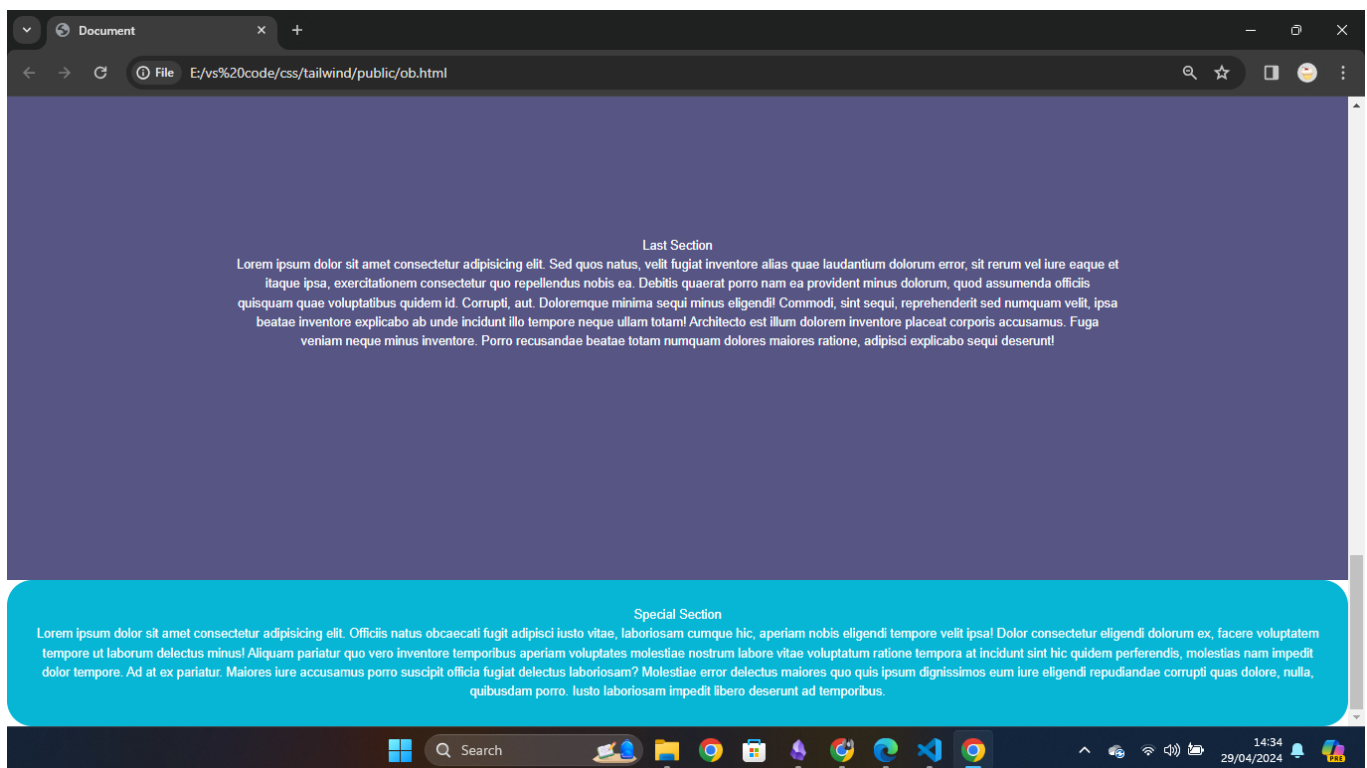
Document

File E:/vs%20code/css/tailwind/public/ob.html

Last Section
Lorem ipsum dolor sit amet consectetur adipisicing elit. Sed quos natus, velit fugiat inventore alias quae laudantium dolorum error, sit rerum vel iure eaque et itaque ipsa, exercitationem consectetur quo repellendus nobis ea. Debitis quaerat porro nam ea provident minus dolorum, quod assumenda officiis quisquam quae voluptatibus quidem id. Corrupti, aut. Doloremque minima sequi minus eligendi! Commodi, sint sequi, reprehenderit sed numquam velit, ipsa beatae inventore explicabo ab unde incidunt illo tempore neque ullam totam! Architecto est illum dolorem inventore placeat corporis accusamus. Fuga veniam neque minus inventore. Porro recusandae beatae totam numquam dolores maiores ratione, adipisci explicabo sequi deserunt!

Special Section
Lorem ipsum dolor sit amet consectetur adipisicing elit. Officiis natus obcaecati fugit adipisci iusto vitae, laboriosam cumque hic, aperiam nobis eligendi tempore velit ipsa! Dolor consectetur eligendi dolorum ex, facere voluptatem tempore ut laborum delectus minus! Aliquam pariatur quo vero inventore temporibus aperiam voluptates molestiae nostrum labore vitae voluptatum ratione tempora at incidunt sint hic quidem perferendis, molestias nam impedit dolor tempore. Ad at ex pariatur. Maiores iure accusamus porro suscipit officia fugiat delectus laboriosam? Molestiae error delectus maiores quo quis ipsum dignissimos eum iure eligendi repudiandae corrupti quas dolore, nulla, quibusdam porro. Iusto laboriosam impedit libero deserunt ad temporibus.

Search

14:34
29/04/2024